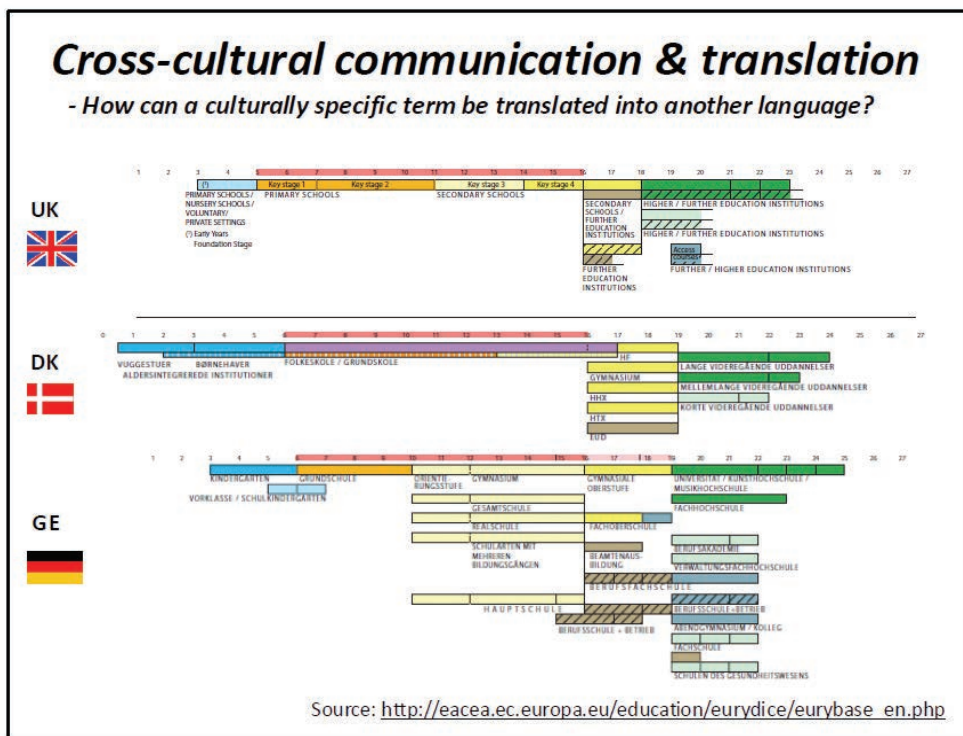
Cross-cultural communication & translation

- How can a culturally specific term be translated into another language?

UK

1 2 3 4 5 6 7 8 9 10 11 12 13 14 15 16 17 18 19 20 21 22 23 24 25 26 27

(*) Key stage 1 Key stage 2 Key stage 3 Key stage 4

PRIMARY SCHOOLS / NURSERY SCHOOLS / VOLUNTARY / PRIVATE SETTINGS

(*) Early Years Foundation Stage

PRIMARY SCHOOLS

SECONDARY SCHOOLS

SECONDARY SCHOOLS / FURTHER EDUCATION INSTITUTIONS

HIGHER / FURTHER EDUCATION INSTITUTIONS

HIGHER / FURTHER EDUCATION INSTITUTIONS

Access courses

FURTHER / HIGHER EDUCATION INSTITUTIONS

FURTHER EDUCATION INSTITUTIONS

DK

0 1 2 3 4 5 6 7 8 9 10 11 12 13 14 15 16 17 18 19 20 21 22 23 24 25 26 27

VUGGESTUER BØRNEHAVER

ALDERSINTEGREREDE INSTITUTIONER

FOLKESKOLE / GRUNDSKOLE

HF

GYMNASIUM

HHX

HTX

EUD

LANGE VIDEREGÅENDE UDDANNELSER

MELLEMLANGE VIDEREGÅENDE UDDANNELSER

KORTE VIDEREGÅENDE UDDANNELSER

GE

1 2 3 4 5 6 7 8 9 10 11 12 13 14 15 16 17 18 19 20 21 22 23 24 25 26 27

KINDERGARTEN

GRUNDSCHULE

VORKLASSE / SCHULKINDERGARTEN

ORIENTIERUNGSSTUFE

GYMNASIUM

GYMNASIALE OBERSTUFE

UNIVERSITÄT / KUNSTHOCHSCHULE / MUSIKHOCHSCHULE

FACHHOCHSCHULE

GESAMTSCHULE

REALSCHULE

FACHOBERSCHULE

SCHULARTEN MIT MEHREREN BILDUNGSGÄNGEN

BEAMTENAUSBILDUNG

BERUFSAKADEMIE

VERWALTUNGSFACHHOCHSCHULE

BERUFSFACHSCHULE

HAUPTSCHULE

BERUFSSCHULE + BETRIEB

BERUFSSCHULE + BETRIEB

ABENDGYMNASIUM / KOLLEG

FACHSCHULE

SCHULEN DES GESUNDHEITSWESENS

Source: http://eacea.ec.europa.eu/education/eurydice/eurybase_en.php